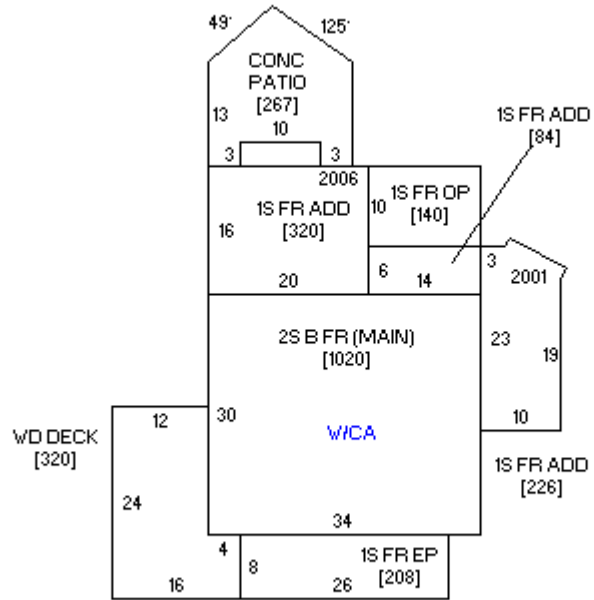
49'
125'
CONC PATIO [267]
13
10
3
3
2006
1S FR ADD [84]
1S FR ADD [320]
16
20
10
1S FR OP [140]
6
14
3
2001
2S B FR (MAIN) [1020]
23
19
30
W/CA
10
12
WD DECK [320]
1S FR ADD [226]
24
34
4
8
1S FR EP [208]
16
26